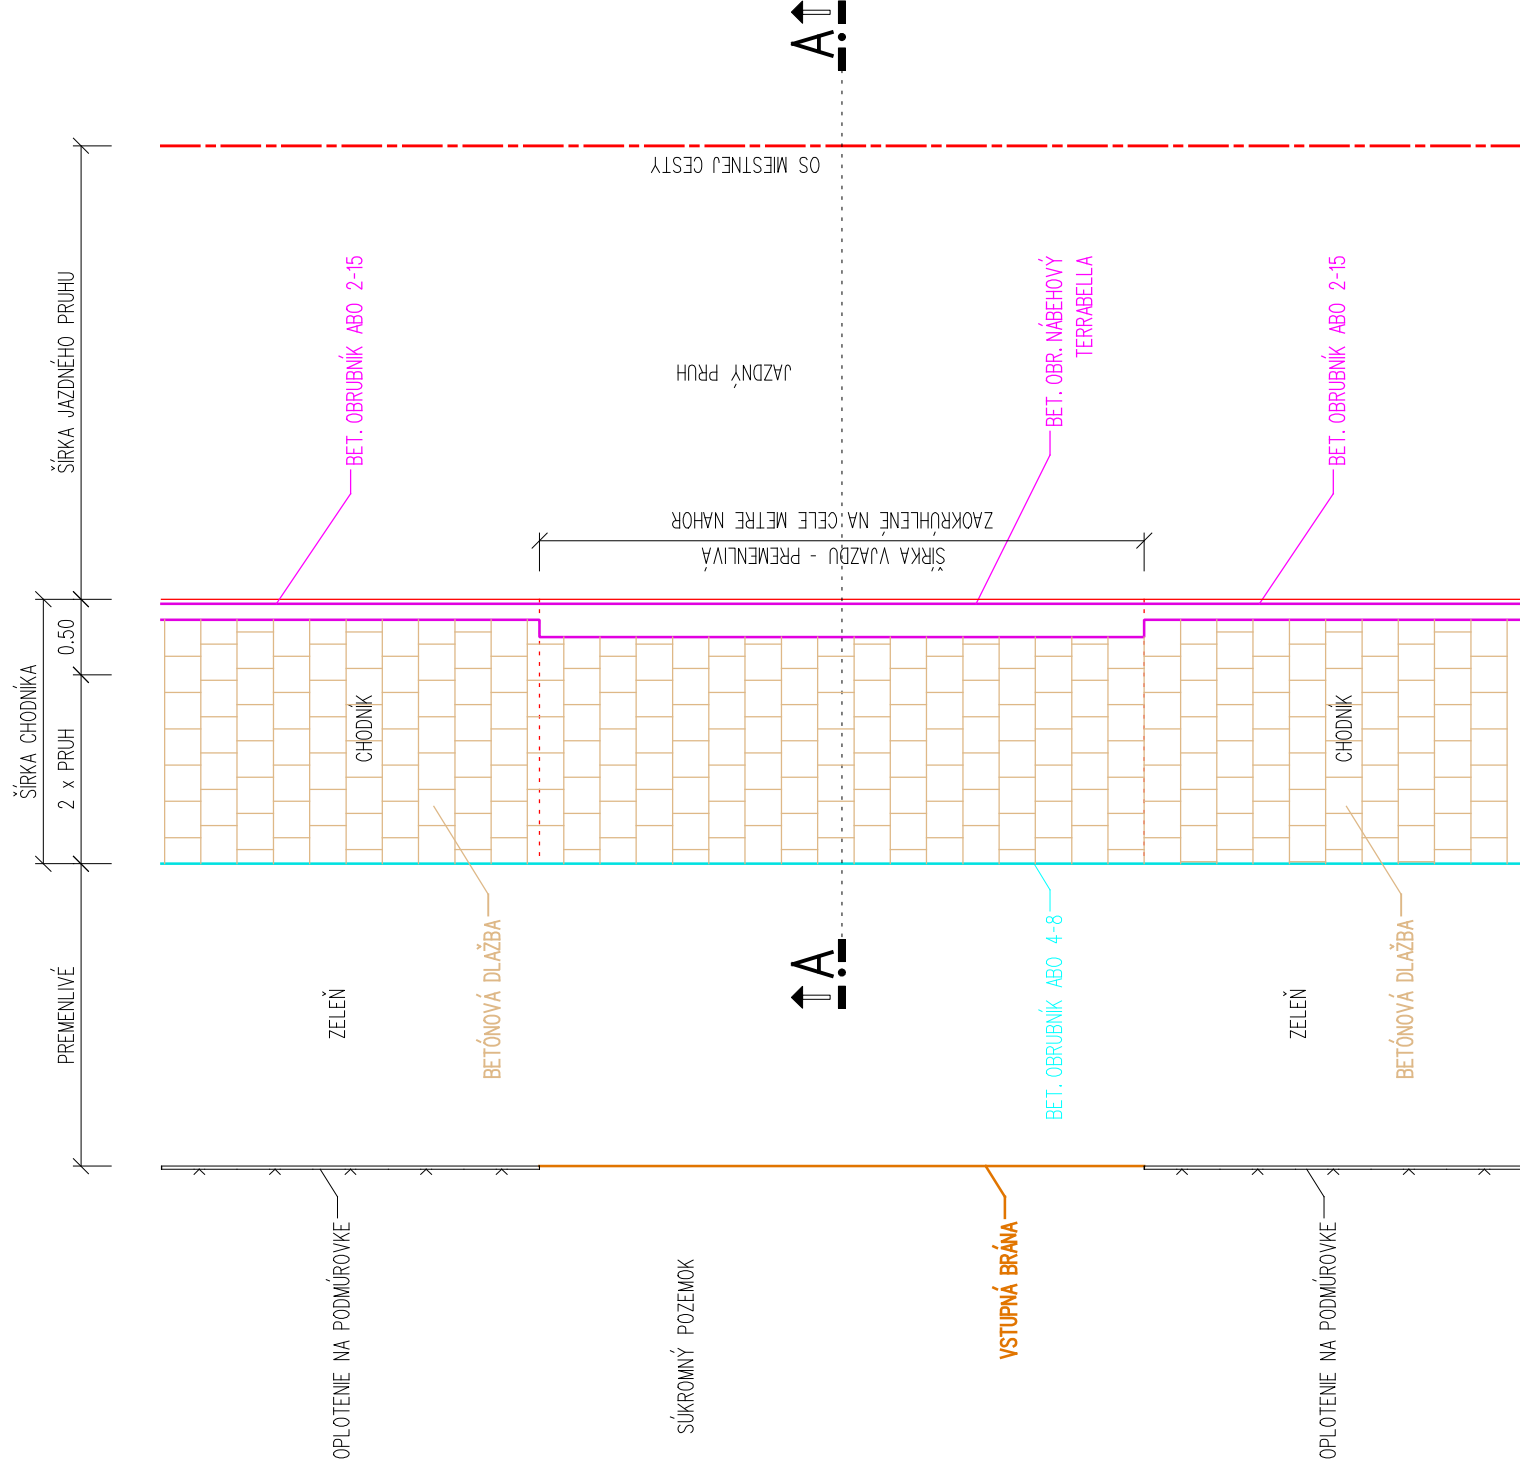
A

OS MIESTNEJ CESTY

ŠÍRKA JAZDNÉHO PRUHU

BET. OBRUBNÍK ABO 2-15

JAZDNÝ PRUH

BET. OBR. NÁBEHOVÝ TERRABELLA

BET. OBRUBNÍK ABO 2-15

ZAOKRÚHLENÉ NA CELÉ METRE NAHOR
ŠÍRKA VJAZDU - PREMENLIVÁ

ŠÍRKA CHODNÍKA

0.50

2 x PRUH

CHODNÍK

CHODNÍK

A

PREMENLIVÉ

ZELEŇ

BETÓNOVÁ DLAŽBA

BET. OBRUBNÍK ABO 4-8

ZELEŇ

BETÓNOVÁ DLAŽBA

OPLOTENIE NA PODMÚROVKE

SÚKROMNÝ POZEMOK

VSTUPNÁ BRÁNA

OPLOTENIE NA PODMÚROVKE